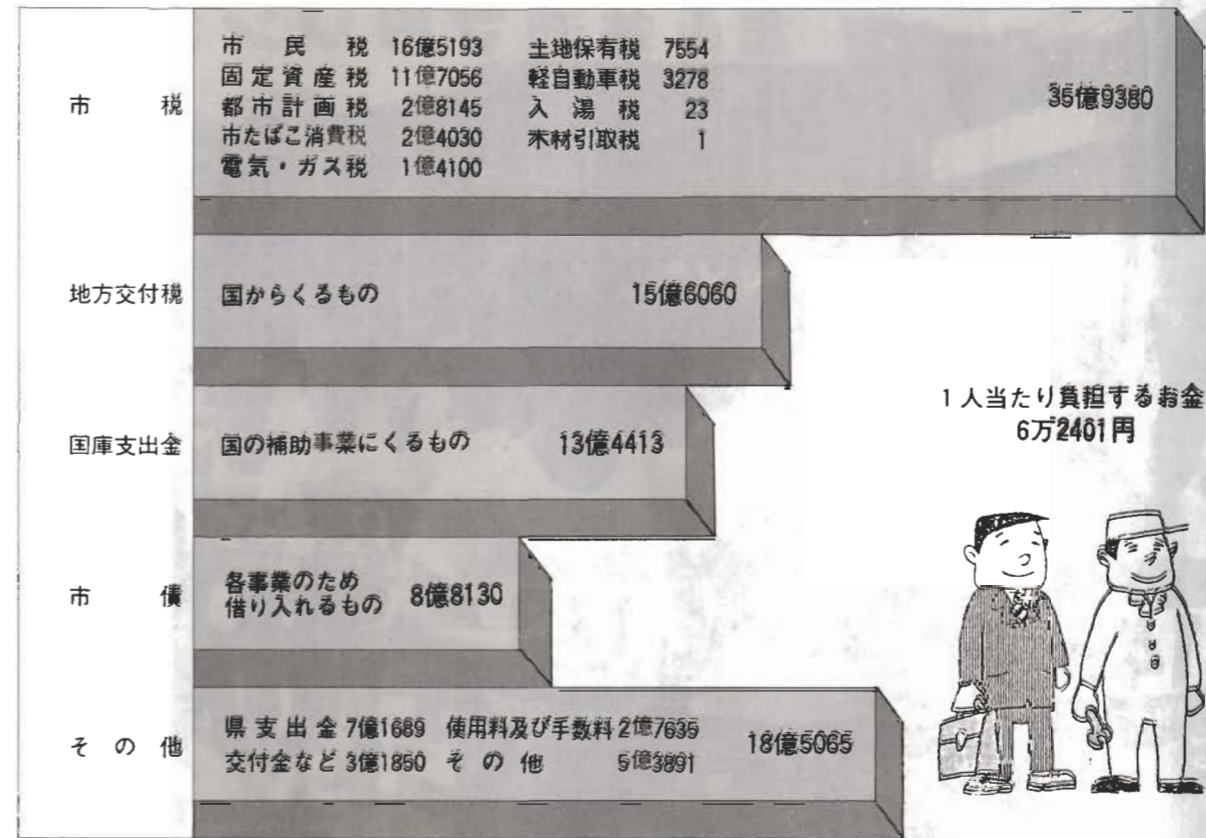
市 税

市 民 税 16億5193
固定資産税 11億7056
都市計画税 2億8145
市たばこ消費税 2億4030
電気・ガス税 1億4100

土地保有税 7554
軽自動車税 3278
入 湯 税 23
木材引取税 1

35億9380

地方交付税

国からくるもの 15億6060

国庫支出金

国の補助事業にくるもの 13億4413

市 債

各事業のため借り入れるもの 8億8130

その他

県支出金 7億1689 使用料及び手数料 2億7635
交付金など 3億1850 そ の 他 5億3891

18億5065

1人当たり負担するお金
6万2401円